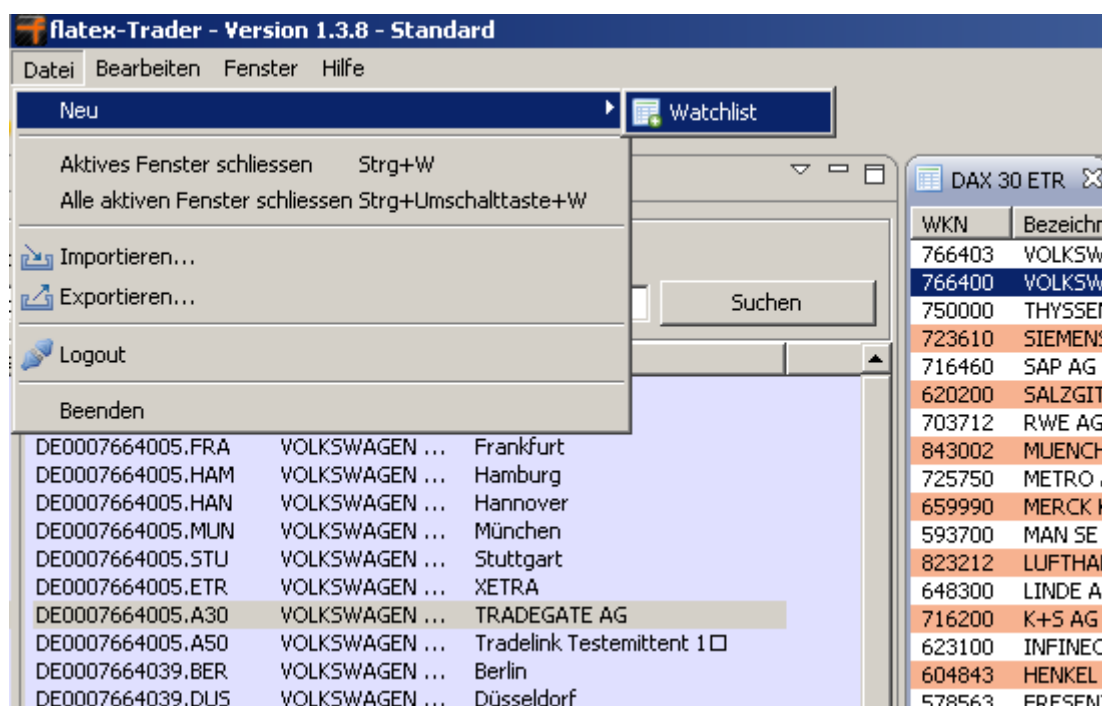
flatex-Trader - Version 1.3.8 - Standard

Datei Bearbeiten Fenster Hilfe

Neu
Watchlist

Aktives Fenster schliessen Strg+W
Alle aktiven Fenster schliessen Strg+Umschalttaste+W

Importieren...
Exportieren...

Logout

Beenden

Suchen

| | | |
|---|---|---|
| DE0007664005.FRA | VOLKSWAGEN ... | Frankfurt |
| DE0007664005.HAM | VOLKSWAGEN ... | Hamburg |
| DE0007664005.HAN | VOLKSWAGEN ... | Hannover |
| DE0007664005.MUN | VOLKSWAGEN ... | München |
| DE0007664005.STU | VOLKSWAGEN ... | Stuttgart |
| DE0007664005.ETR | VOLKSWAGEN ... | XETRA |
| DE0007664005.A30 | VOLKSWAGEN ... | TRADEGATE AG |
| DE0007664005.A50 | VOLKSWAGEN ... | Tradelink Testemittent 1☐ |
| DE0007664039.BER | VOLKSWAGEN ... | Berlin |
| DE0007664039.DUS | VOLKSWAGEN ... | Düsseldorf |

DAX 30 ETR

| WKN | Bezeichn |
|---|---|
| 766403 | VOLKSW |
| 766400 | VOLKSW |
| 750000 | THYSSE |
| 723610 | SIEMEN |
| 716460 | SAP AG |
| 620200 | SALZGIT |
| 703712 | RWE AG |
| 843002 | MUENCH |
| 725750 | METRO |
| 659990 | MERCK |
| 593700 | MAN SE |
| 823212 | LUFTHA |
| 648300 | LINDE A |
| 716200 | K+S AG |
| 623100 | INFINEO |
| 604843 | HENKEL |
| 578563 | FRESEN |